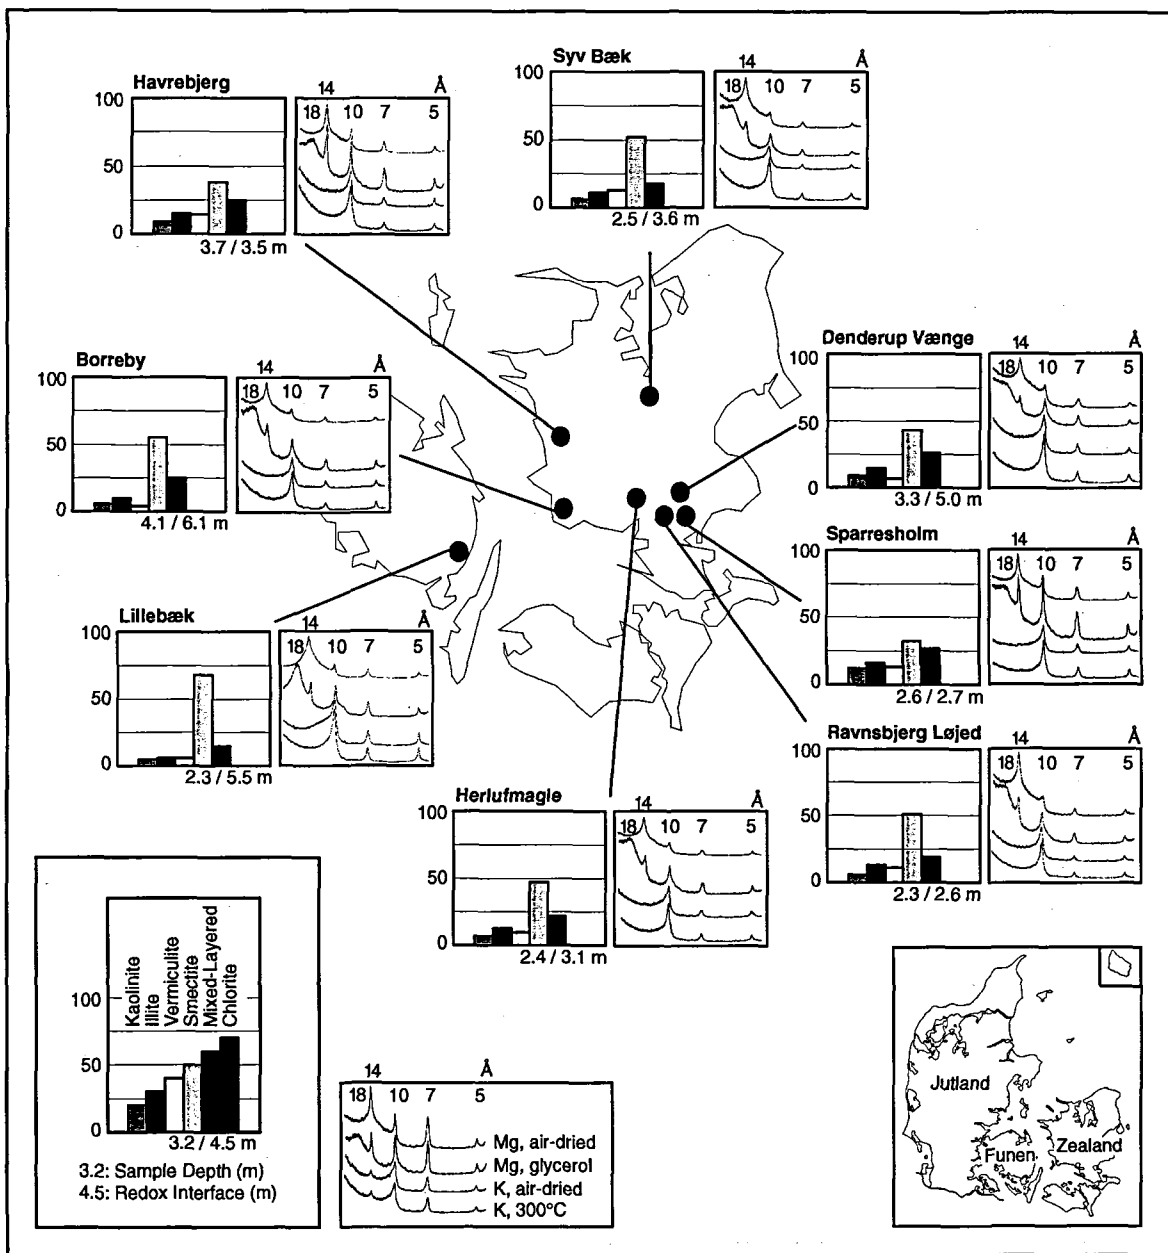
Syv Bæk
100
50
0
2.5 / 3.6 m
14 Å
18 10 7 5

Havrebjerg
100
50
0
3.7 / 3.5 m
14 Å
18 10 7 5

Denderup Vænge
100
50
0
3.3 / 5.0 m
14 Å
18 10 7 5

Borreby
100
50
0
4.1 / 6.1 m
14 Å
18 10 7 5

Sparresholm
100
50
0
2.6 / 2.7 m
14 Å
18 10 7 5

Lillebæk
100
50
0
2.3 / 5.5 m
14 Å
18 10 7 5

Ravnsbjerg Løjed
100
50
0
2.3 / 2.6 m
14 Å
18 10 7 5

Herlufmagle
100
50
0
2.4 / 3.1 m
14 Å
18 10 7 5

Kaolinite
Illite
Vermiculite
Smectite
Mixed-Layered
Chlorite
100
50
0
3.2 / 4.5 m
3.2: Sample Depth (m)
4.5: Redox Interface (m)

14 Å
18 10 7 5
Mg, air-dried
Mg, glycerol
K, air-dried
K, 300°C

Jutland
Funen
Zealand